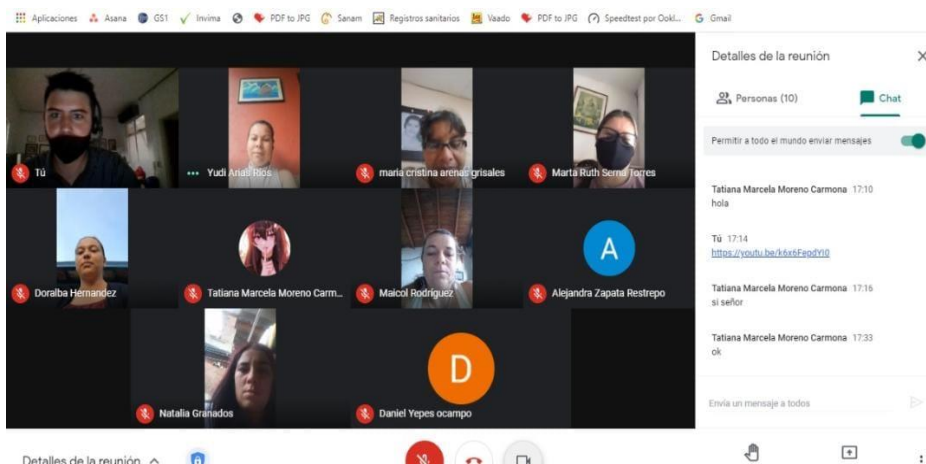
Aplicaciones Asana GS1 Invima PDF to JPG Sanam Registros sanitarios Vaado PDF to JPG Speedtest por Ookl... Gmail

Tú
Yudi Arias Rios
maria cristina arenas grisales
Marta Ruth Serna Torres
Doralba Hernandez
Tatiana Marcela Moreno Carm...
Maicol Rodriguez
A
Alejandra Zapata Restrepo
Natalia Granados
D
Daniel Yepes ocampo

Detalles de la reunión
Personas (10)
Chat
Permitir a todo el mundo enviar mensajes

Tatiana Marcela Moreno Carmona 17:10
hola

Tú 17:14
https://youtu.be/k6x6FegdYI0

Tatiana Marcela Moreno Carmona 17:16
si señor

Tatiana Marcela Moreno Carmona 17:33
ok

Envía un mensaje a todos

Detalles de la reunión